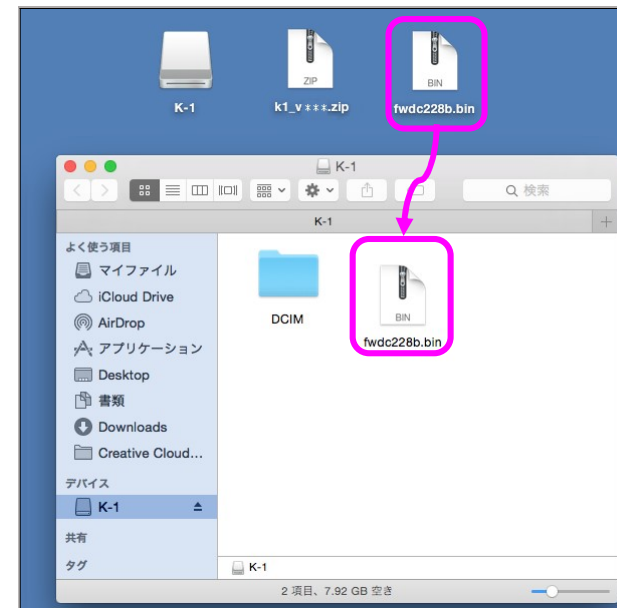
K-1

ZIP

k1_v＊＊＊.zip

BIN

fwdc228b.bin

K-1

検索

K-1

よく使う項目

マイファイル

iCloud Drive

AirDrop

アプリケーション

Desktop

書類

Downloads

Creative Cloud...

デバイス

K-1

共有

タグ

DCIM

BIN

fwdc228b.bin

K-1

2 項目、7.92 GB 空き